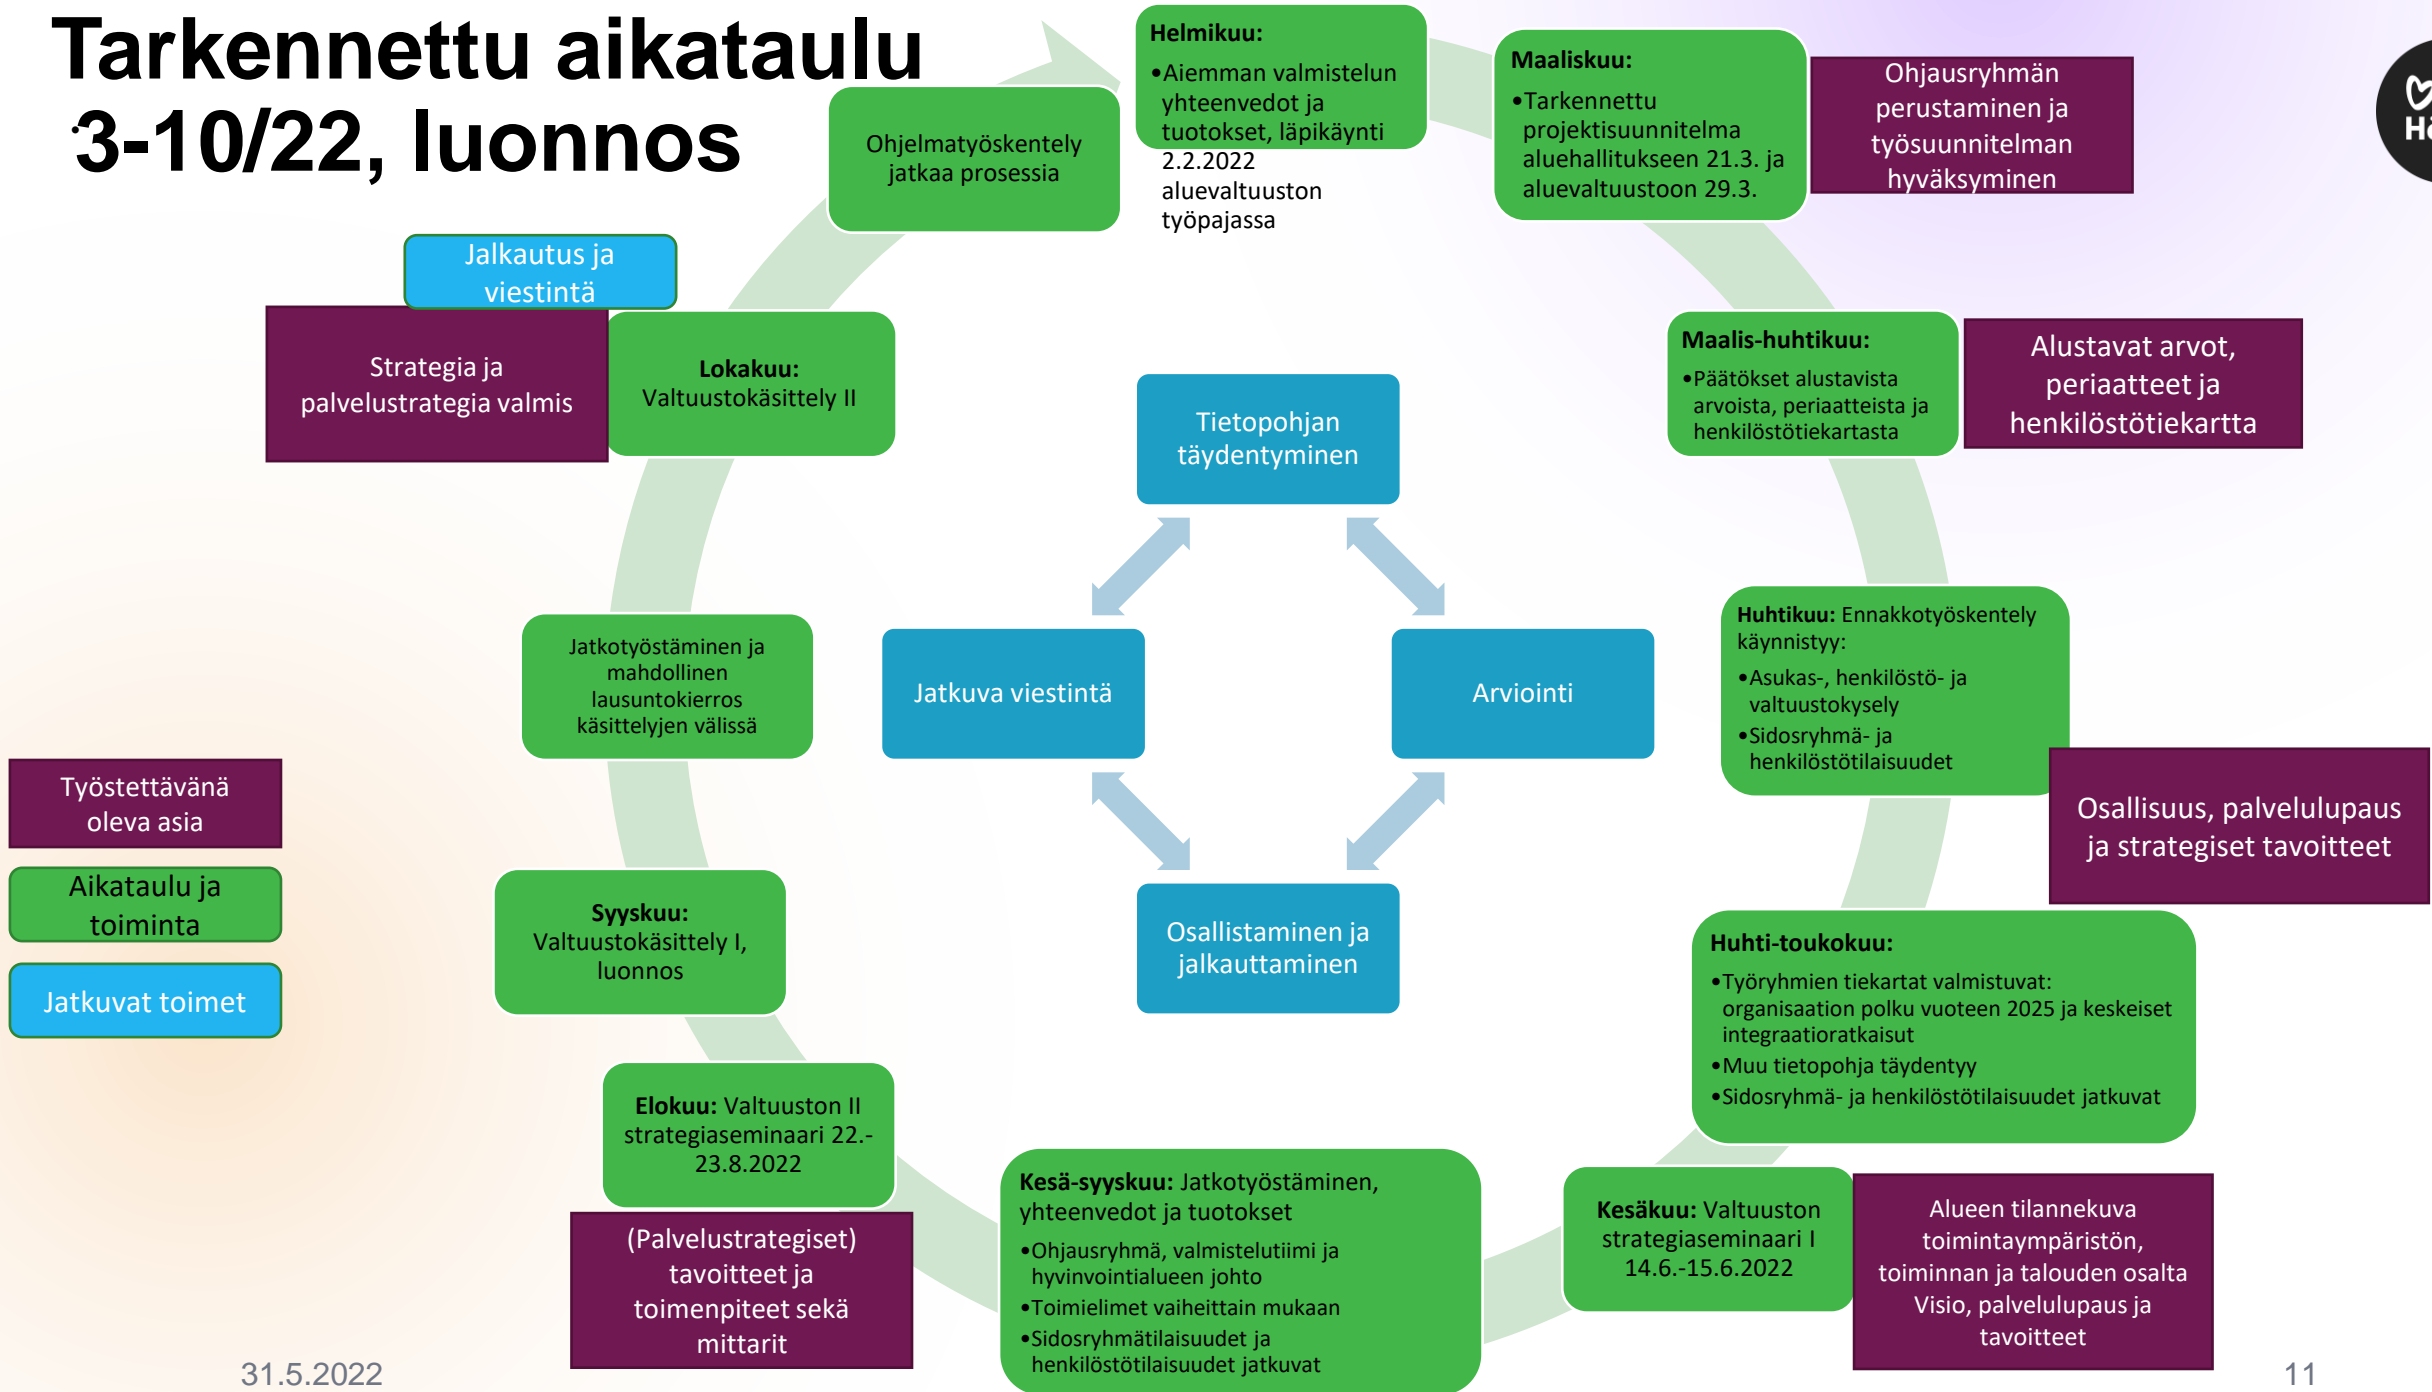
Tarkennettu aikataulu 3-10/22, luonnos

Ohjelmatyöskentely jatkaa prosessia

Helmikuu:
•Aiemman valmistelun yhteenvedot ja tuotokset, läpikäynti 2.2.2022 aluevaltuuston työpajassa

Maaliskuu:
•Tarkennettu projektisuunnitelma aluehallitukseen 21.3. ja aluevaltuustoon 29.3.

Ohjausryhmän perustaminen ja työsuunnitelman hyväksyminen

Jalkautus ja viestintä

Strategia ja palvelustrategia valmis

Lokakuu: Valtuustokäsittely II

Maalis-huhtikuu:
•Päätökset alustavista arvoista, periaatteista ja henkilöstötiekartasta

Alustavat arvot, periaatteet ja henkilöstötiekartta

Tietopohjan täydentyminen

Jatkuva viestintä

Arviointi

Osallistaminen ja jalkauttaminen

Jatkotyöstäminen ja mahdollinen lausuntokierros käsittelyjen välissä

Huhtikuu: Ennakkotyöskentely käynnistyy:
•Asukas-, henkilöstö- ja valtuustokysely
•Sidosryhmä- ja henkilöstötilaisuudet

Osallisuus, palvelulupaus ja strategiset tavoitteet

Työstettävänä oleva asia

Aikataulu ja toiminta

Jatkuvat toimet

Syyskuu: Valtuustokäsittely I, luonnos

Huhti-toukokuu:
•Työryhmien tiekartat valmistuvat: organisaation polku vuoteen 2025 ja keskeiset integraatioratkaisut
•Muu tietopohja täydentyy
•Sidosryhmä- ja henkilöstötilaisuudet jatkuvat

Elokuu: Valtuuston II strategiaseminaari 22.-23.8.2022

(Palvelustrategiset) tavoitteet ja toimenpiteet sekä mittarit

Kesä-syyskuu: Jatkotyöstäminen, yhteenvedot ja tuotokset
•Ohjausryhmä, valmistelutiimi ja hyvinvointialueen johto
•Toimielimet vaiheittain mukaan
•Sidosryhmätilaisuudet ja henkilöstötilaisuudet jatkuvat

Kesäkuu: Valtuuston strategiaseminaari I 14.6.-15.6.2022

Alueen tilannekuva toimintaympäristön, toiminnan ja talouden osalta Visio, palvelulupaus ja tavoitteet

31.5.2022

11